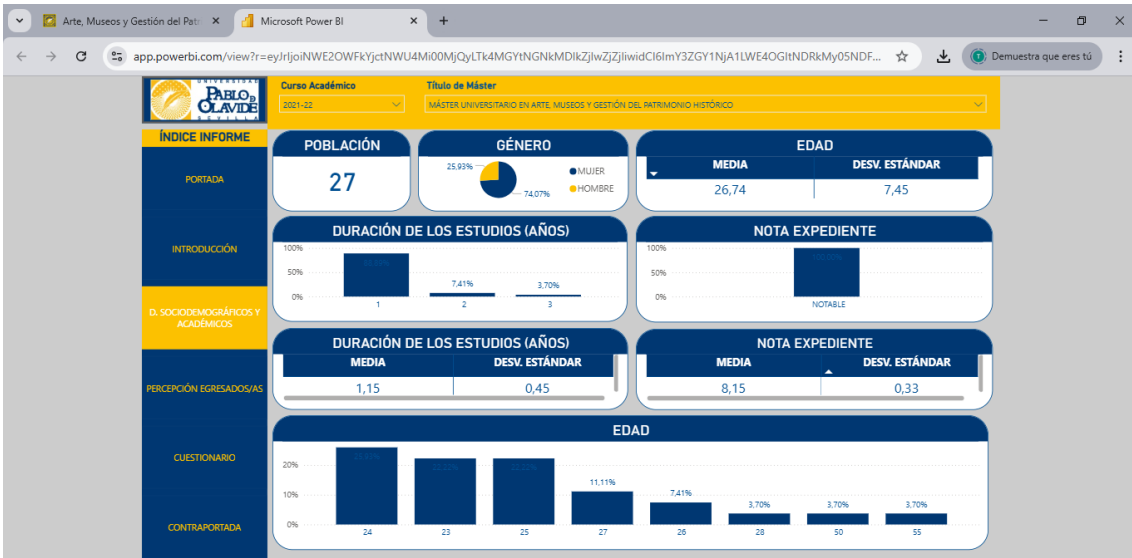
Arte, Museos y Gestión del Patr ×
Microsoft Power BI ×
+
app.powerbi.com/view?r=eyJrIjoiNWE2OWFkYjctNWU4Mi00MjQyLTk4MGYtNGNkMDlkZjlwZjZjliwidCI6ImY3ZGY1NjA1LWE4OGItNDRkMy05NDF...
Demuestra que eres tú

UNIVERSIDAD PABLO DE OLAVIDE SEVILLA
Curso Académico
2021-22
Título de Máster
MÁSTER UNIVERSITARIO EN ARTE, MUSEOS Y GESTIÓN DEL PATRIMONIO HISTÓRICO

ÍNDICE INFORME
PORTADA
INTRODUCCIÓN
D. SOCIODEMOGRÁFICOS Y ACADÉMICOS
PERCEPCIÓN EGRESADOS/AS
CUESTIONARIO
CONTRAPORTADA

POBLACIÓN
27

GÉNERO
25,93%
74,07%
MUJER
HOMBRE

EDAD
| MEDIA | DESV. ESTÁNDAR |
|---|---|
| 26,74 | 7,45 |

DURACIÓN DE LOS ESTUDIOS (AÑOS)
100%
50%
0%
88,89%
7,41%
3,70%
1 2 3

NOTA EXPEDIENTE
100%
50%
0%
100,00%
NOTABLE

DURACIÓN DE LOS ESTUDIOS (AÑOS)
| MEDIA | DESV. ESTÁNDAR |
|---|---|
| 1,15 | 0,45 |

NOTA EXPEDIENTE
| MEDIA | DESV. ESTÁNDAR |
|---|---|
| 8,15 | 0,33 |

EDAD
20%
10%
0%
25,93%
22,22%
22,22%
11,11%
7,41%
3,70%
3,70%
3,70%
24 23 25 27 26 28 50 55